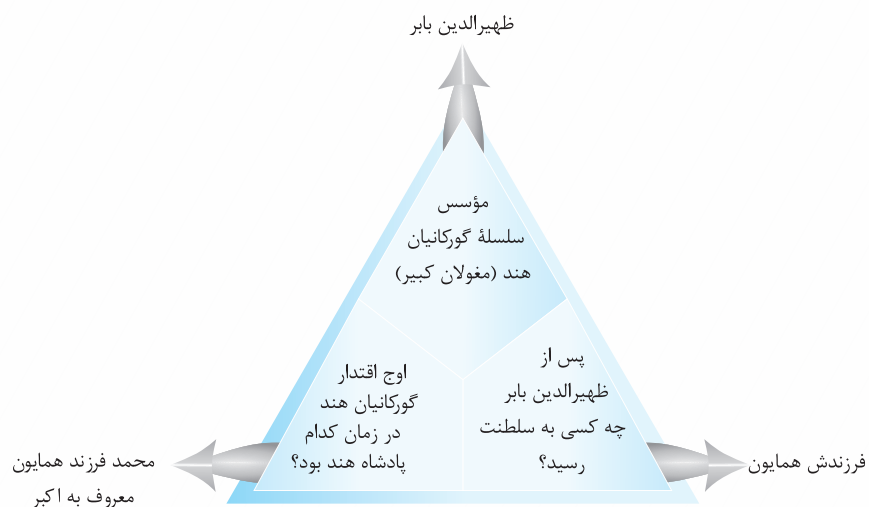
ظهیرالدین بابر

مؤسس سلسلهٔ گورکانیان هند (مغولان کبیر)

پس از ظهیرالدین بابر چه کسی به سلطنت رسید؟

اوج اقتدار گورکانیان هند در زمان کدام پادشاه هند بود؟

فرزندش همایون

محمد فرزند همایون معروف به اکبر